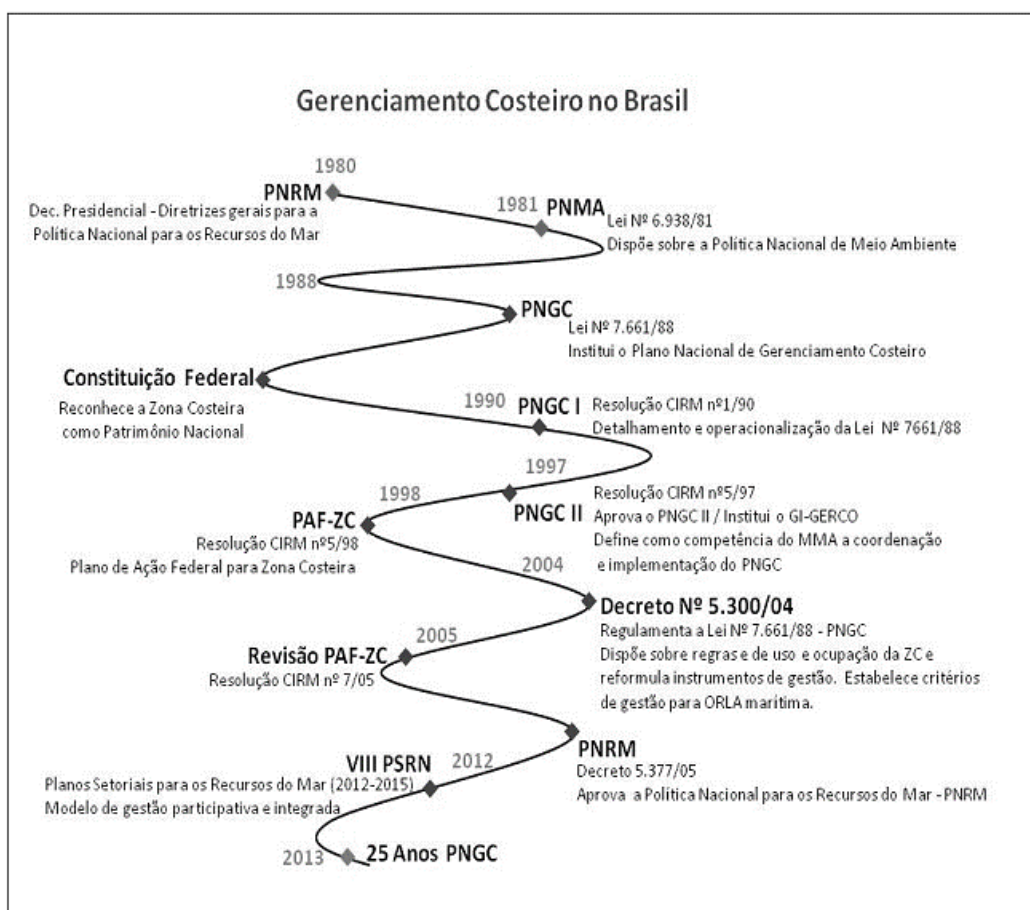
Gerenciamento Costeiro no Brasil

1980

PNRM

Dec. Presidencial - Diretrizes gerais para a Política Nacional para os Recursos do Mar

1981 PNMA

Lei Nº 6.938/81

Dispõe sobre a Política Nacional de Meio Ambiente

1988

PNGC

Lei Nº 7.661/88

Institui o Plano Nacional de Gerenciamento Costeiro

Constituição Federal

Reconhece a Zona Costeira como Patrimônio Nacional

1990 PNGC I

Resolução CIRM nº1/90

Detalhamento e operacionalização da Lei Nº 7661/88

1997

1998

PNGC II

Resolução CIRM nº5/97

Aprova o PNGC II / Institui o GI-GERCO

Define como competência do MMA a coordenação e implementação do PNGC

PAF-ZC

Resolução CIRM nº5/98

Plano de Ação Federal para Zona Costeira

2004

Decreto Nº 5.300/04

Regulamenta a Lei Nº 7.661/88 - PNGC

Dispõe sobre regras e de uso e ocupação da ZC e reformula instrumentos de gestão. Estabelece critérios de gestão para ORLA marítima.

2005

Revisão PAF-ZC

Resolução CIRM nº 7/05

PNRM

Decreto 5.377/05

Aprova a Política Nacional para os Recursos do Mar - PNRM

VIII PSRN 2012

Planos Setoriais para os Recursos do Mar (2012-2015)

Modelo de gestão participativa e integrada

2013 25 Anos PNGC